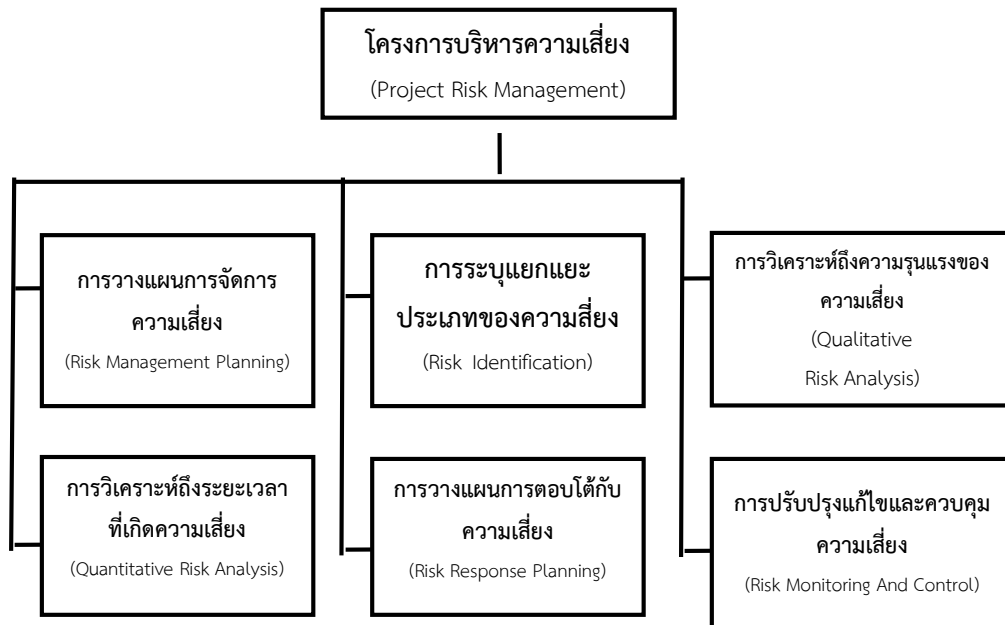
โครงการบริหารความเสี่ยง
(Project Risk Management)

การวางแผนการจัดการความเสี่ยง
(Risk Management Planning)

การระบุแยกแยะประเภทของความสี่ยง
(Risk Identification)

การวิเคราะห์ถึงความรุนแรงของความเสี่ยง
(Qualitative Risk Analysis)

การวิเคราะห์ถึงระยะเวลาที่เกิดความเสี่ยง
(Quantitative Risk Analysis)

การวางแผนการตอบโต้กับความเสี่ยง
(Risk Response Planning)

การปรับปรุงแก้ไขและควบคุมความเสี่ยง
(Risk Monitoring And Control)